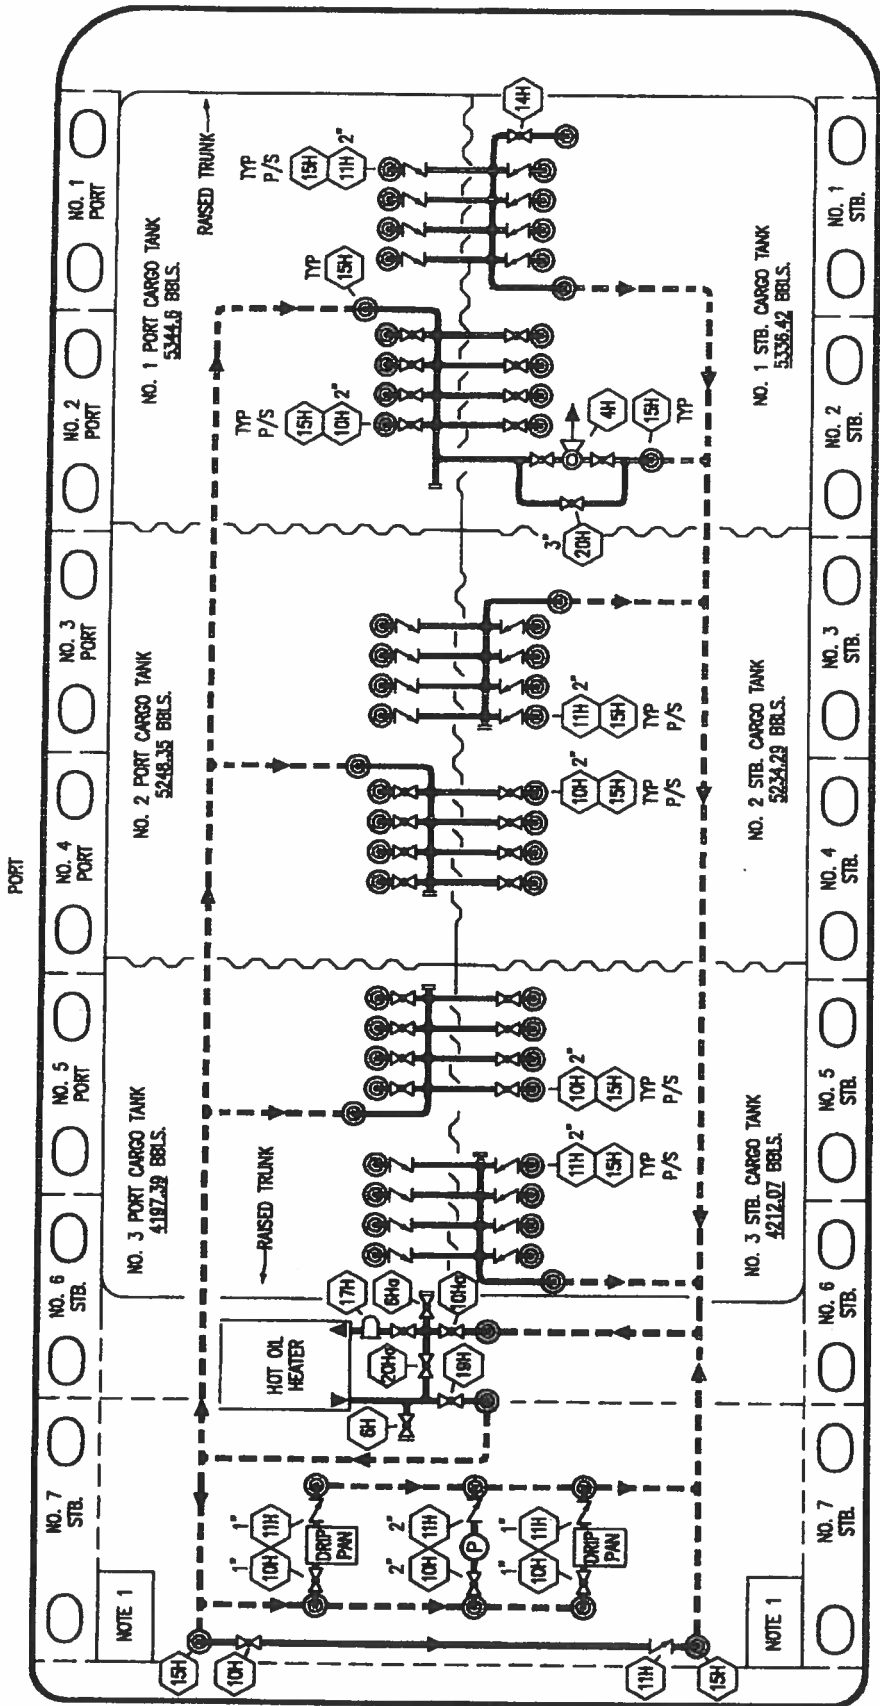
PORT

NO. 1 PORT

NO. 2 PORT

NO. 3 PORT

NO. 4 PORT

NO. 5 PORT

NO. 6 STB.

NO. 7 STB.

NOTE 1

RAISED TRUNK

NO. 1 PORT CARGO TANK
5344.6 BBLS.

NO. 2 PORT CARGO TANK
5248.35 BBLS.

NO. 3 PORT CARGO TANK
4197.39 BBLS.

RAISED TRUNK

TYP P/S 15H 11H 2"

TYP 15H

14H

TYP P/S 15H 10H 2"

4H 15H TYP

3" 20H

11H 2" 15H TYP P/S

10H 2" 15H TYP P/S

10H 2" 15H TYP P/S

11H 2" 15H TYP P/S

17H 8H 10H

HOT OIL HEATER

20H 19H

6H

1" 1" 10H 11H DRIP PAN

2" 2" 10H 11H P

1" 1" 10H 11H DRIP PAN

15H 10H

11H 15H

NO. 1 STB. CARGO TANK
5336.42 BBLS.

NO. 2 STB. CARGO TANK
5234.29 BBLS.

NO. 3 STB. CARGO TANK
4212.07 BBLS.

NO. 1 STB.

NO. 2 STB.

NO. 3 STB.

NO. 4 STB.

NO. 5 STB.

NO. 6 STB.

NO. 7 STB.

NOTE 1